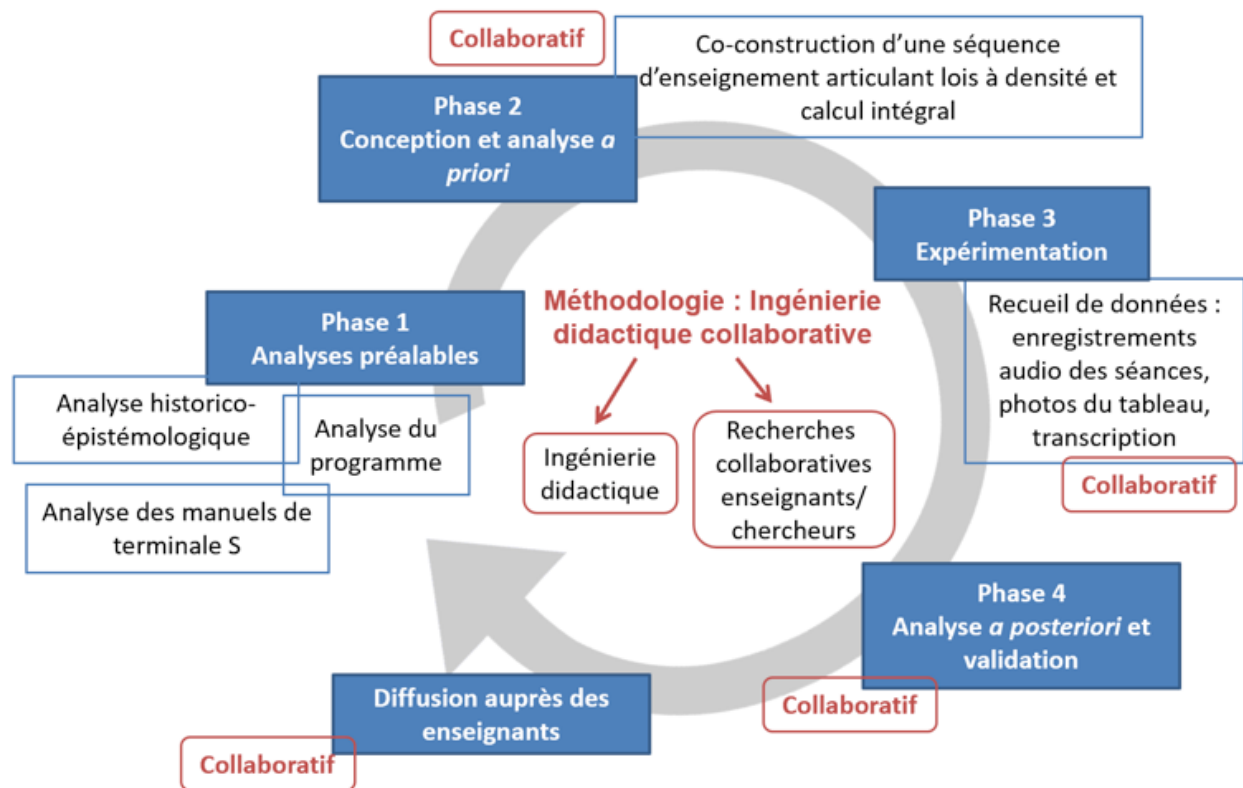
Collaboratif

Co-construction d'une séquence d'enseignement articulant lois à densité et calcul intégral

Phase 2
Conception et analyse *a priori*

Phase 3
Expérimentation

Recueil de données : enregistrements audio des séances, photos du tableau, transcription

Collaboratif

Méthodologie : Ingénierie didactique collaborative

Ingénierie didactique

Recherches collaboratives enseignants/ chercheurs

Phase 1
Analyses préalables

Analyse historico-épistémologique

Analyse du programme

Analyse des manuels de terminale S

Phase 4
Analyse *a posteriori* et validation

Collaboratif

Diffusion auprès des enseignants

Collaboratif